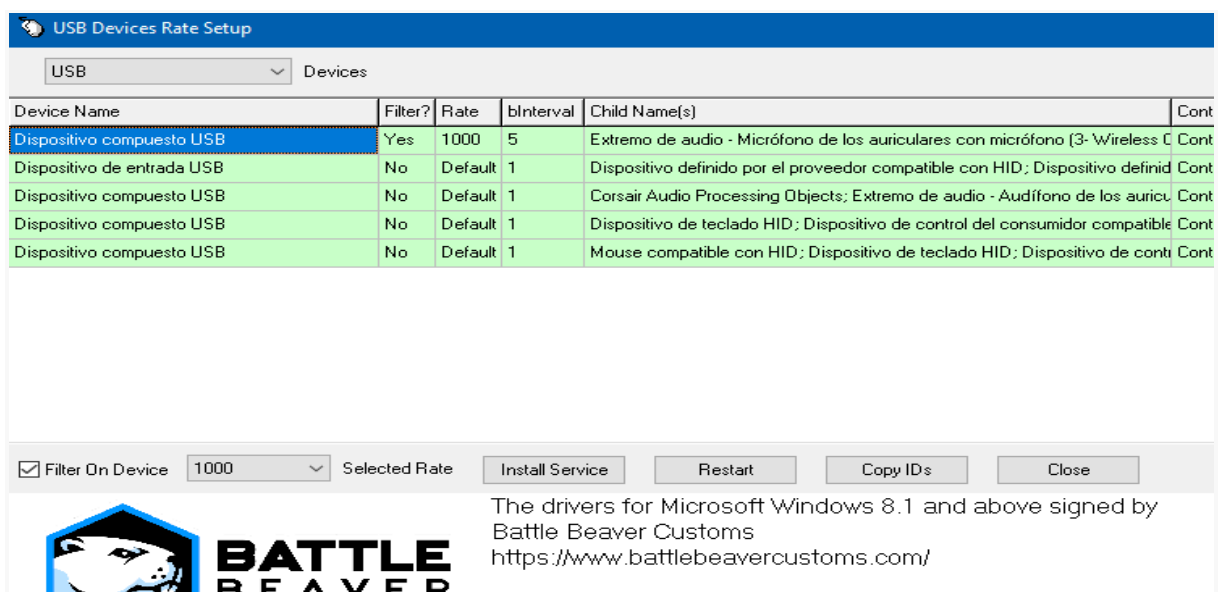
USB Devices Rate Setup

USB Devices

| Device Name | Filter? | Rate | bInterval | Child Name(s) | Cont |
|---|---|---|---|---|---|
| Dispositivo compuesto USB | Yes | 1000 | 5 | Extremo de audio - Micrófono de los auriculares con micrófono (3- Wireless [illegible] | Cont |
| Dispositivo de entrada USB | No | Default | 1 | Dispositivo definido por el proveedor compatible con HID; Dispositivo definid | Cont |
| Dispositivo compuesto USB | No | Default | 1 | Corsair Audio Processing Objects; Extremo de audio - Audífono de los auricu | Cont |
| Dispositivo compuesto USB | No | Default | 1 | Dispositivo de teclado HID; Dispositivo de control del consumidor compatible | Cont |
| Dispositivo compuesto USB | No | Default | 1 | Mouse compatible con HID; Dispositivo de teclado HID; Dispositivo de contr | Cont |

Filter On Device 1000 Selected Rate Install Service Restart Copy IDs Close

The drivers for Microsoft Windows 8.1 and above signed by Battle Beaver Customs
https://www.battlebeavercustoms.com/

BATTLE BEAVER